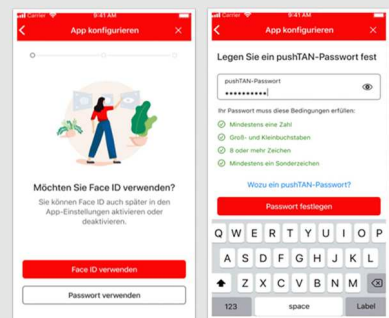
Carrier 9:41 AM

App konfigurieren

Möchten Sie Face ID verwenden?

Sie können Face ID auch später in den App-Einstellungen aktivieren oder deaktivieren.

Face ID verwenden

Passwort verwenden

Carrier 9:41 AM

App konfigurieren

Legen Sie ein pushTAN-Passwort fest

pushTAN-Passwort

••••••••••

Ihr Passwort muss diese Bedingungen erfüllen:

Mindestens eine Zahl

Groß- und Kleinbuchstaben

8 oder mehr Zeichen

Mindestens ein Sonderzeichen

Wozu ein pushTAN-Passwort?

Passwort festlegen

Q W E R T Y U I O P
A S D F G H J K L
Z X C V B N M
123 space Label